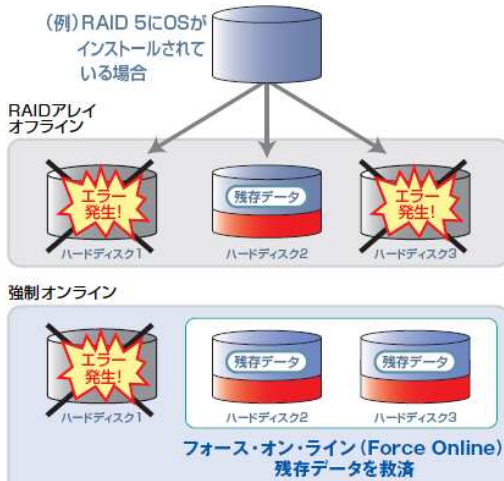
(例) RAID 5にOSがインストールされている場合

RAIDアレイオフライン

エラー発生!

ハードディスク1

残存データ

ハードディスク2

エラー発生!

ハードディスク3

強制オンライン

エラー発生!

ハードディスク1

残存データ

ハードディスク2

残存データ

ハードディスク3

フォース・オン・ライン (Force Online) 残存データを救済